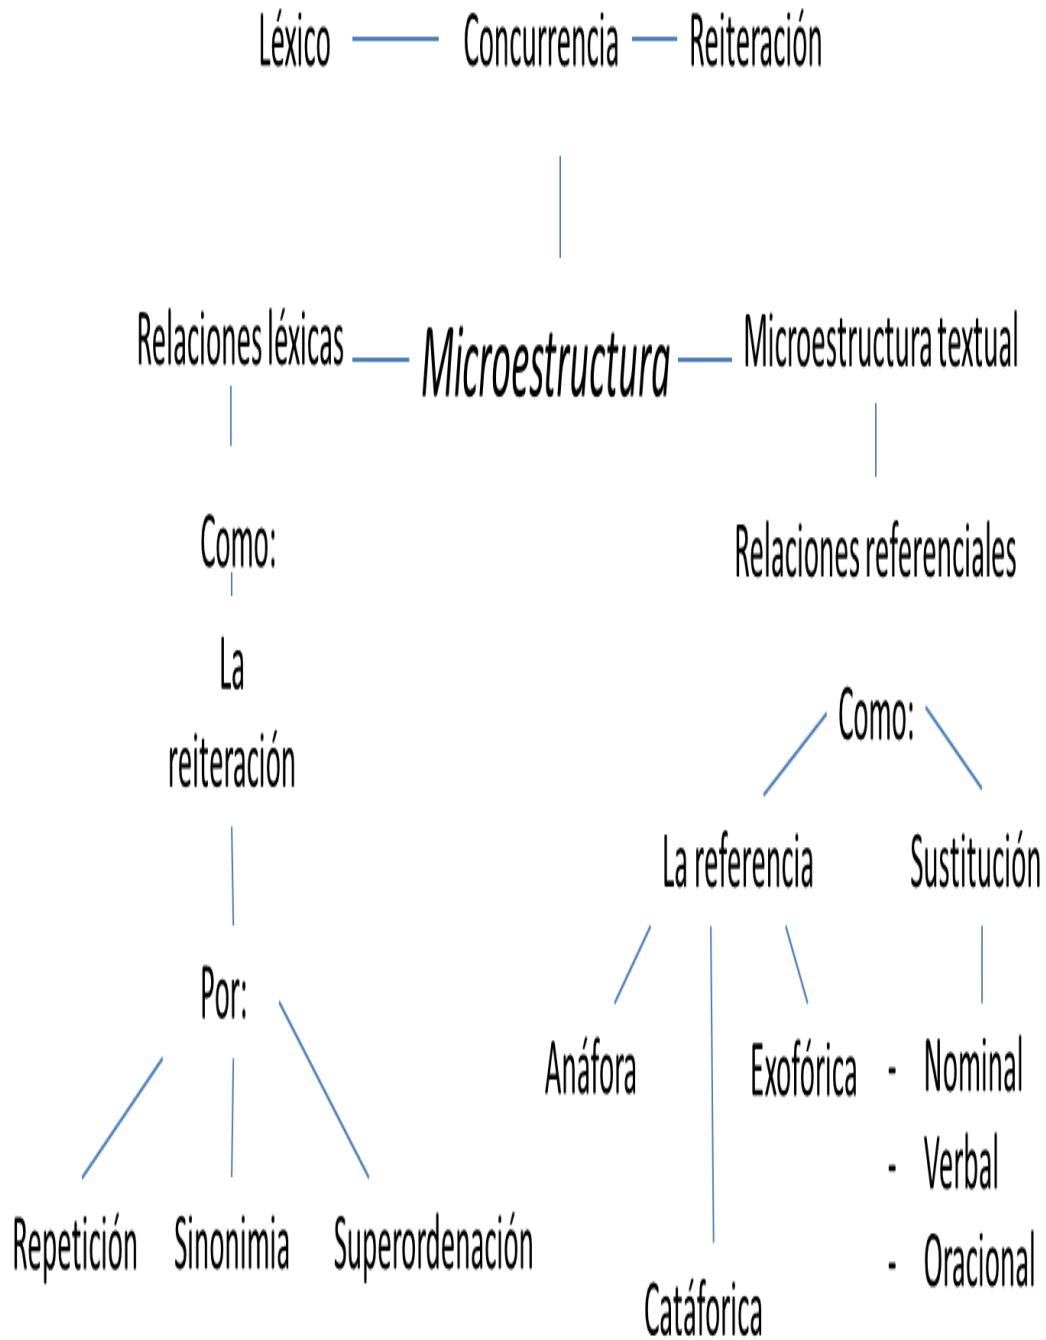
Léxico — Concurrencia — Reiteración

Relaciones léxicas — *Microestructura* — Microestructura textual

Como:

La reiteración

Por:

Repetición

Sinonimia

Superordenación

Relaciones referenciales

Como:

La referencia

Sustitución

Anáfora

Catáforica

Exofórica

- Nominal
- Verbal
- Oracional